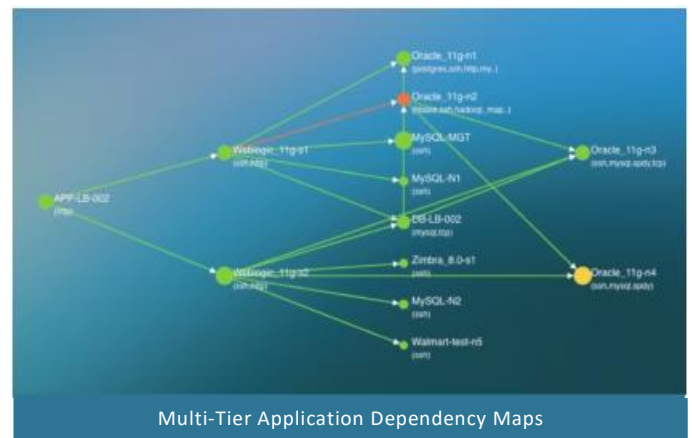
Oracle_11g-n1
(postgres,ssh,http,my...)

Oracle_11g-n2
(oracle,ssh,hadoop_map...)

Weblogic_11g-s1
(ssh,http)

MySQL-MGT
(ssh)

Oracle_11g-n3
(ssh,mysql,spdy,tcp)

MySQL-N1
(ssh)

APP-LB-002
(http)

DB-LB-002
(mysql,tcp)

Weblogic_11g-s2
(ssh,http)

Zimbra_8.0-s1
(ssh)

Oracle_11g-n4
(ssh,mysql,spdy)

MySQL-N2
(ssh)

Walmart-test-n5
(ssh)

Multi-Tier Application Dependency Maps